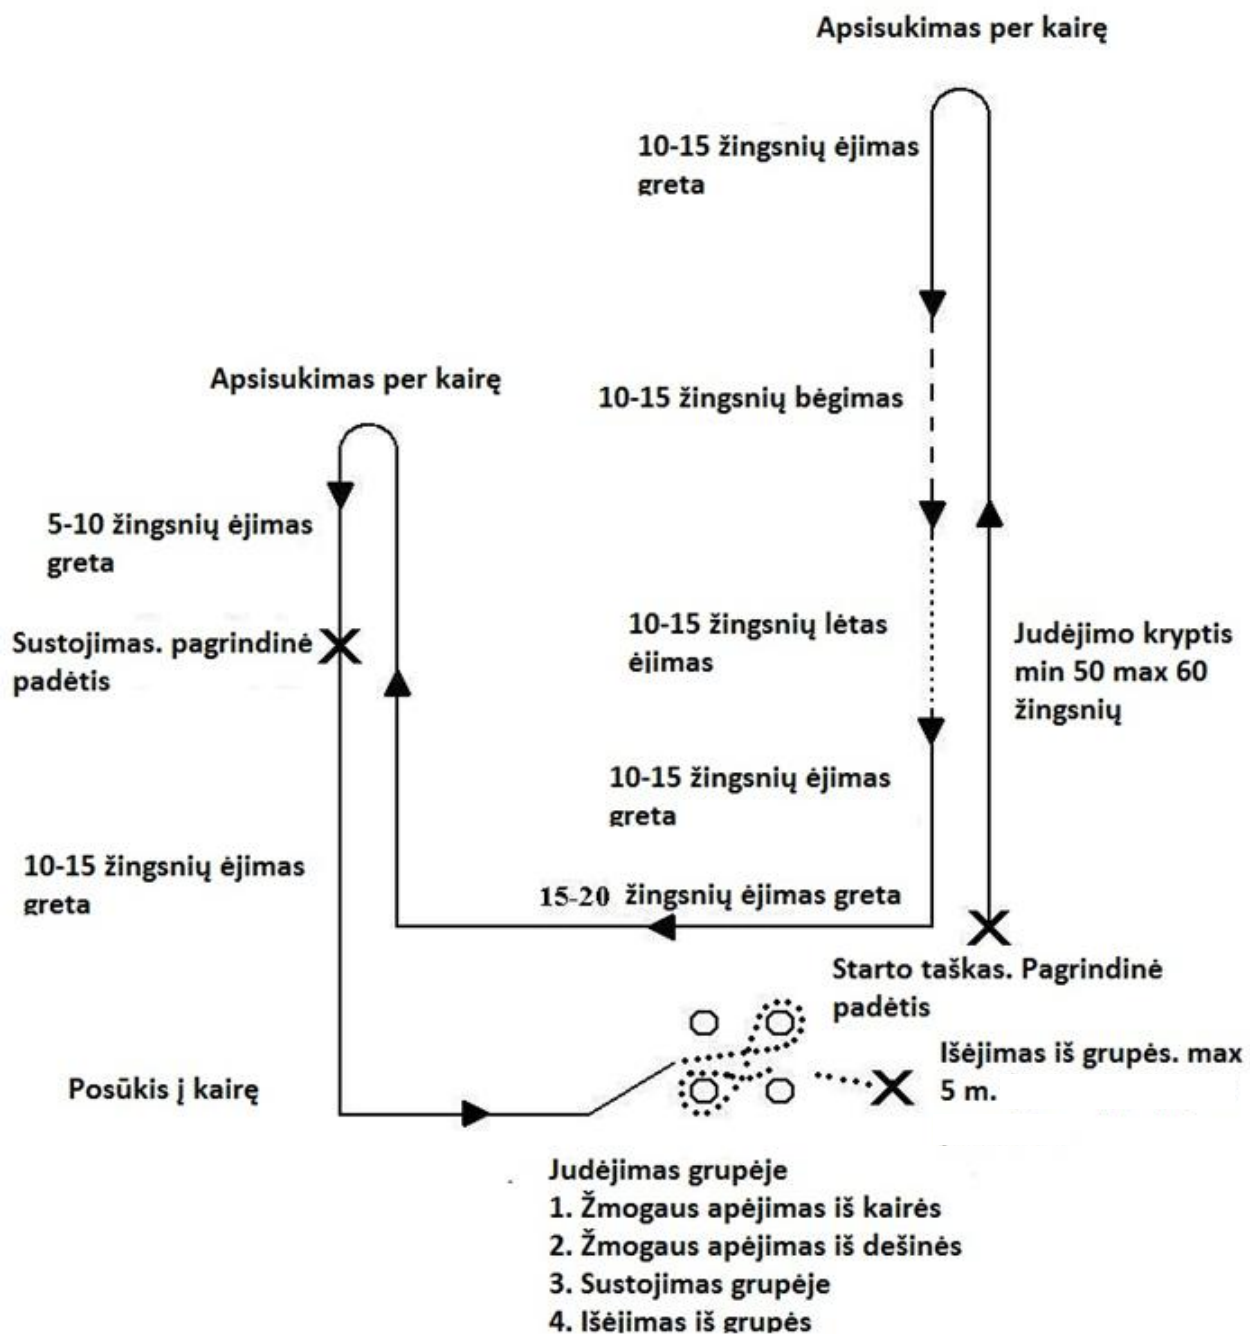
Apsisukimas per kairę

10-15 žingsnių ėjimas greta

Apsisukimas per kairę

10-15 žingsnių bėgimas

5-10 žingsnių ėjimas greta

Sustojimas. pagrindinė padėtis

10-15 žingsnių lėtas ėjimas

Judėjimo kryptis min 50 max 60 žingsnių

10-15 žingsnių ėjimas greta

10-15 žingsnių ėjimas greta

15-20 žingsnių ėjimas greta

Starto taškas. Pagrindinė padėtis

Išėjimas iš grupės. max 5 m.

Posūkis į kairę

Judėjimas grupėje
1. Žmogaus apėjimas iš kairės
2. Žmogaus apėjimas iš dešinės
3. Sustojimas grupėje
4. Išėjimas iš grupės